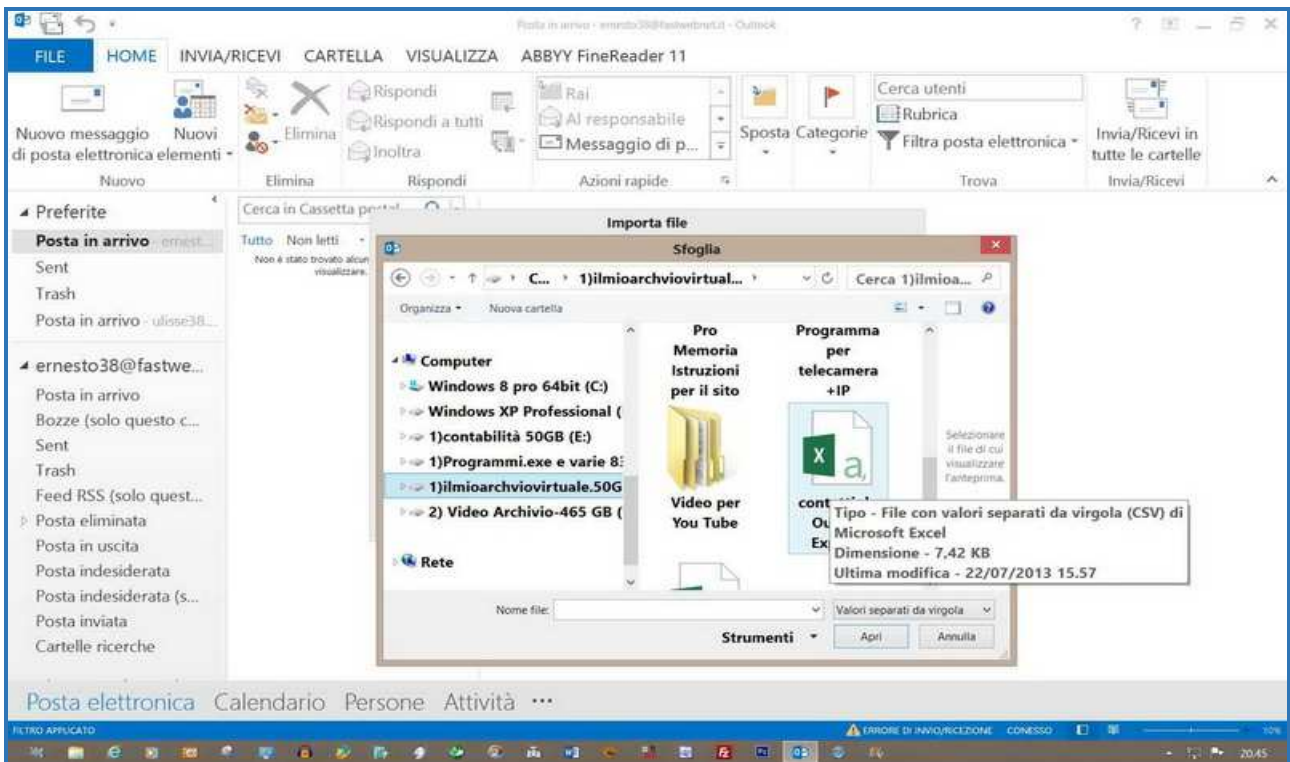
Posta in arrivo - ernesto38@fastwebnet.it - Outlook

? — ✕

FILE HOME INVIA/RICEVI CARTELLA VISUALIZZA ABBYY FineReader 11

Nuovo messaggio di posta elettronica
Nuovi elementi
Nuovo

Elimina
Elimina

Rispondi
Rispondi a tutti
Inoltra
Rispondi

Rai
Al responsabile
Messaggio di p...
Azioni rapide

Sposta
Categorie

Cerca utenti
Rubrica
Filtra posta elettronica
Trova

Invia/Ricevi in tutte le cartelle
Invia/Ricevi

Preferite
Posta in arrivo ernest...
Sent
Trash
Posta in arrivo - ulisse38...

ernesto38@fastwe...
Posta in arrivo
Bozze (solo questo c...
Sent
Trash
Feed RSS (solo quest...
Posta eliminata
Posta in uscita
Posta indesiderata
Posta indesiderata (s...
Posta inviata
Cartelle ricerche

Cerca in Cassetta post...
Tutto Non letti
Non è stato trovato alcun ... visualizzare.

Importa file

Sfoglia

C... › 1)ilmioarchviovirtual... ›
Cerca 1)ilmioa...

Organizza Nuova cartella

Computer
Windows 8 pro 64bit (C:)
Windows XP Professional (
1)contabilità 50GB (E:)
1)Programmi.exe e varie 8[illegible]
1)ilmioarchviovirtuale.50G
2) Video Archivio-465 GB (
Rete

Pro Memoria Istruzioni per il sito
Programma per telecamera +IP
Video per You Tube
cont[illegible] Ou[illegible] Ex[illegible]

Selezionare il file di cui visualizzare l'anteprima.

Tipo - File con valori separati da virgola (CSV) di Microsoft Excel
Dimensione - 7,42 KB
Ultima modifica - 22/07/2013 15.57

Nome file:
Valori separati da virgola
Strumenti
Apri
Annulla

Posta elettronica Calendario Persone Attività ···

FILTRO APPLICATO
ERRORE DI INVIO/RICEZIONE CONNESSO
20.45